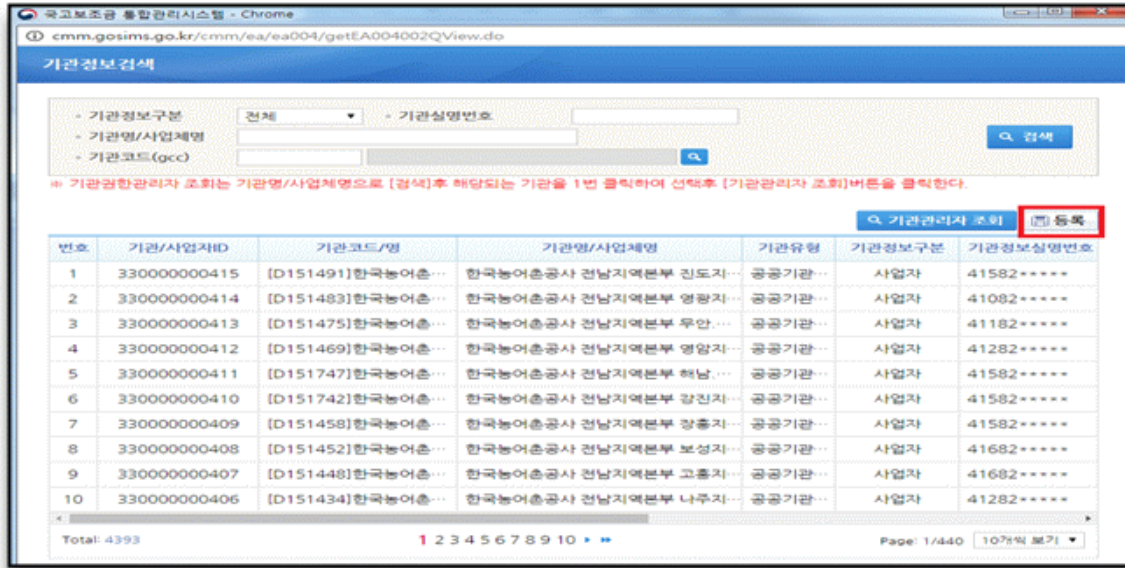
국고보조금 통합관리시스템 - Chrome
cmm.gosims.go.kr/cmm/ea/ea004/getEA004002QView.do

기관정보검색

기관정보구분 전체
기관실명번호
기관명/사업체명
기관코드(gcc)
검색

※ 기관권한관리자 조회는 기관명/사업체명으로 [검색]후 해당되는 기관을 1번 클릭하여 선택후 [기관관리자 조회]버튼을 클릭한다.

기관관리자 조회
등록

| 번호 | 기관/사업자ID | 기관코드/명 | 기관명/사업체명 | 기관유형 | 기관정보구분 | 기관정보실명번호 |
|---|---|---|---|---|---|---|
| 1 | 330000000415 | [D151491]한국농어촌··· | 한국농어촌공사 전남지역본부 진도지··· | 공공기관··· | 사업자 | 41582***** |
| 2 | 330000000414 | [D151483]한국농어촌··· | 한국농어촌공사 전남지역본부 영광지··· | 공공기관··· | 사업자 | 41082***** |
| 3 | 330000000413 | [D151475]한국농어촌··· | 한국농어촌공사 전남지역본부 무안··· | 공공기관··· | 사업자 | 41182***** |
| 4 | 330000000412 | [D151469]한국농어촌··· | 한국농어촌공사 전남지역본부 영암지··· | 공공기관··· | 사업자 | 41282***** |
| 5 | 330000000411 | [D151747]한국농어촌··· | 한국농어촌공사 전남지역본부 해남··· | 공공기관··· | 사업자 | 41582***** |
| 6 | 330000000410 | [D151742]한국농어촌··· | 한국농어촌공사 전남지역본부 강진지··· | 공공기관··· | 사업자 | 41582***** |
| 7 | 330000000409 | [D151458]한국농어촌··· | 한국농어촌공사 전남지역본부 장흥지··· | 공공기관··· | 사업자 | 41582***** |
| 8 | 330000000408 | [D151452]한국농어촌··· | 한국농어촌공사 전남지역본부 보성지··· | 공공기관··· | 사업자 | 41682***** |
| 9 | 330000000407 | [D151448]한국농어촌··· | 한국농어촌공사 전남지역본부 고흥지··· | 공공기관··· | 사업자 | 41682***** |
| 10 | 330000000406 | [D151434]한국농어촌··· | 한국농어촌공사 전남지역본부 나주지··· | 공공기관··· | 사업자 | 41282***** |

Total: 4393
1 2 3 4 5 6 7 8 9 10
Page: 1/440 10개씩 보기